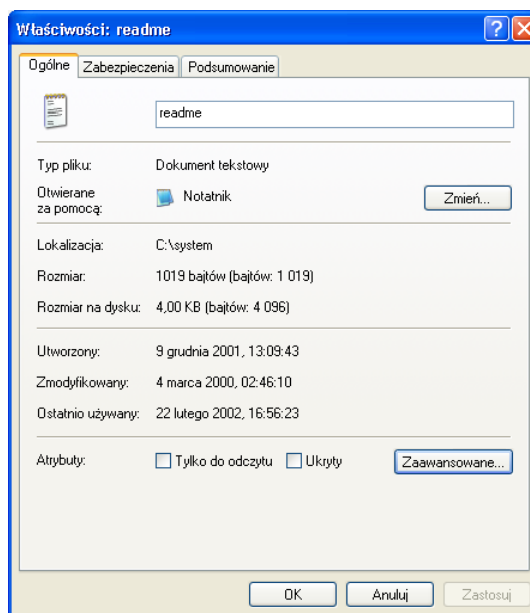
Właściwości: readme

Ogólne | Zabezpieczenia | Podsumowanie

readme

Typ pliku: Dokument tekstowy

Otwierane za pomocą: Notatnik

Zmień...

Lokalizacja: C:\system

Rozmiar: 1019 bajtów (bajtów: 1 019)

Rozmiar na dysku: 4,00 KB (bajtów: 4 096)

Utworzony: 9 grudnia 2001, 13:09:43

Zmodyfikowany: 4 marca 2000, 02:46:10

Ostatnio używany: 22 lutego 2002, 16:56:23

Atrybuty: Tylko do odczytu Ukryty

Zaawansowane...

OK Anuluj Zastosuj